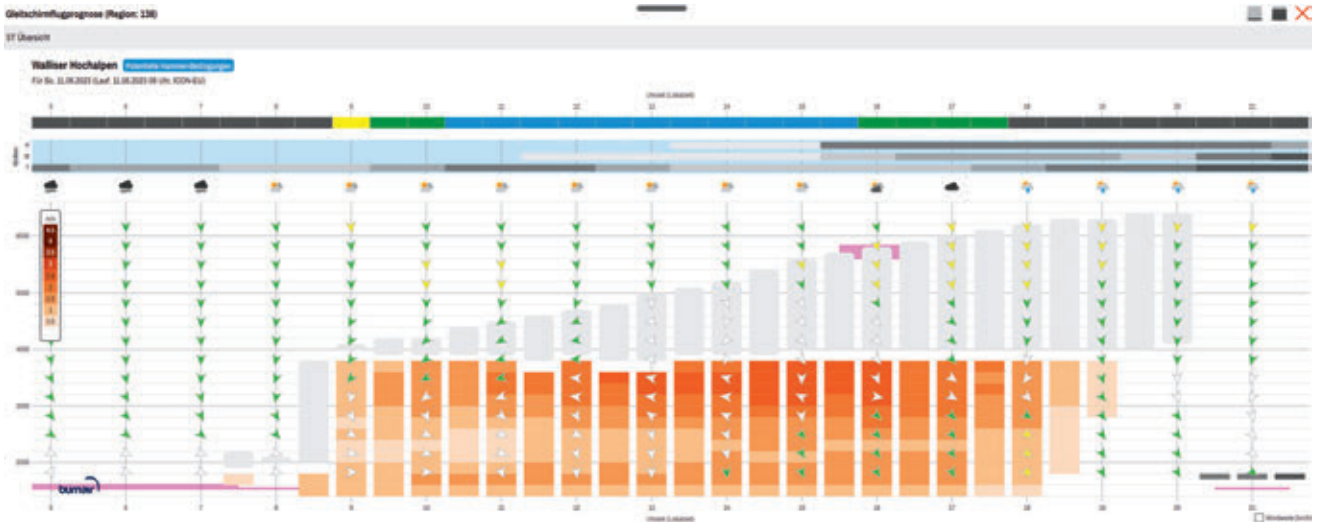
Gleitschirmflugprognose (Region: 138)

ST Übersicht

Walliser Hochalpen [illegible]

Für So. 11.06.2023 (Lauf: 11.06.2023 09 Uhr, ICON-D2)

Uhrzeit (Lokalzeit)

5 6 7 8 9 10 11 12 13 14 15 16 17 18 19 20 21

m/s

4000

3000

2000

burnair

5 6 7 8 9 10 11 12 13 14 15 16 17 18 19 20 21

Uhrzeit (Lokalzeit)

Windwerte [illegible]